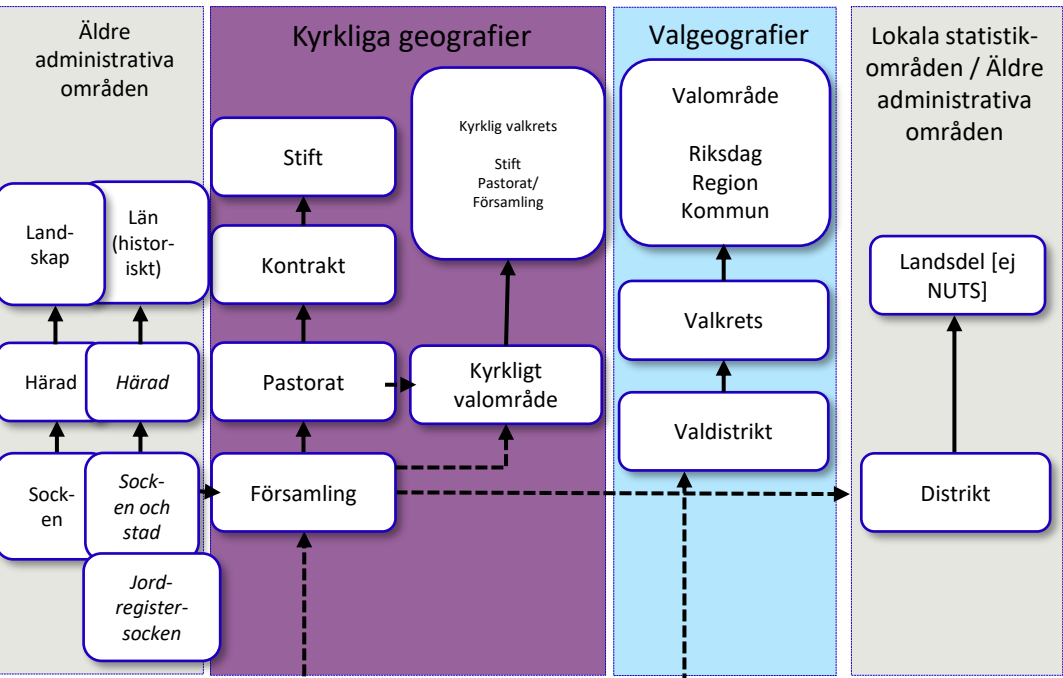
Äldre administrativa områden

Landskap

Län (historiskt)

Härad

*Härad*

Socken

*Socken och stad*

*Jordregistersocken*

Kyrkliga geografier

Stift

Kontrakt

Pastorat

Församling

Kyrklig valkrets

Stift
Pastorat/
Församling

Kyrkligt valområde

Valgeografier

Valområde

Riksdag
Region
Kommun

Valkrets

Valdistrikt

Lokala statistikområden / Äldre administrativa områden

Landsdel [ej NUTS]

Distrikt